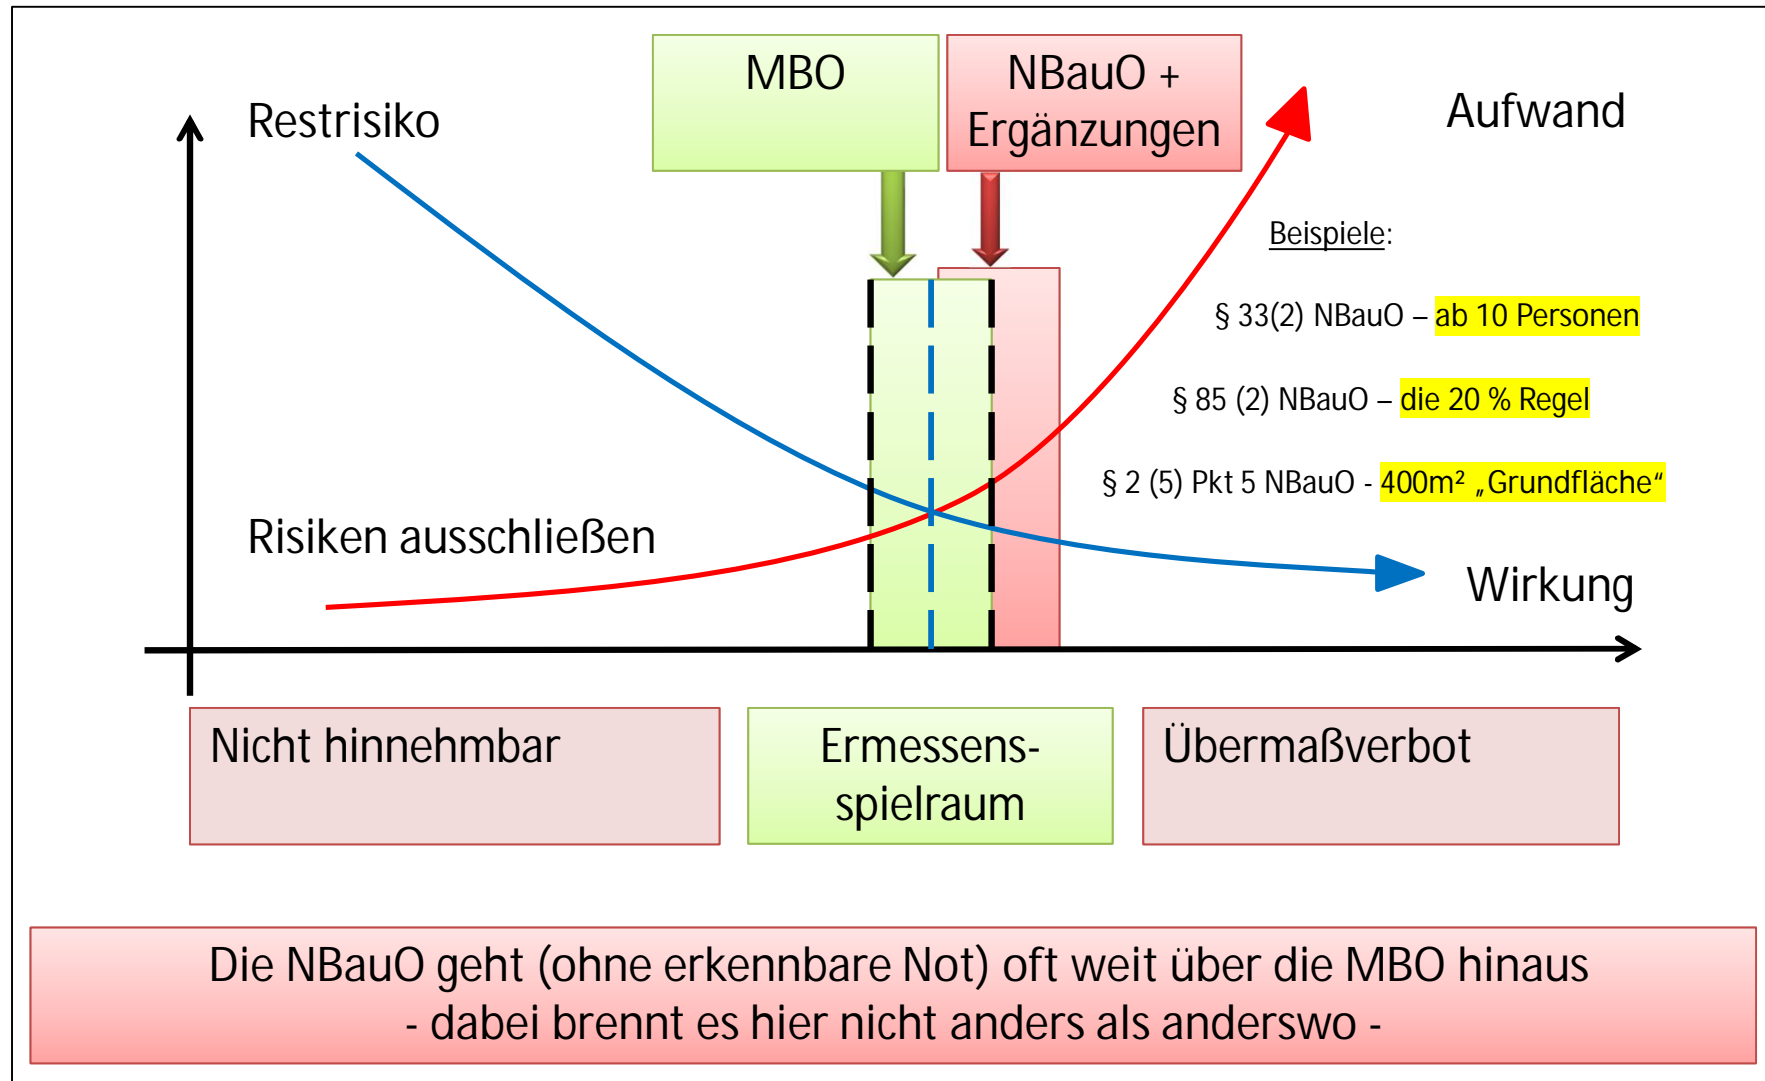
MBO

NBauO + Ergänzungen

Restrisiko

Aufwand

Beispiele:

§ 33(2) NBauO – ab 10 Personen

§ 85 (2) NBauO – die 20 % Regel

§ 2 (5) Pkt 5 NBauO - 400m² „Grundfläche“

Risiken ausschließen

Wirkung

Nicht hinnehmbar

Ermessensspielraum

Übermaßverbot

Die NBauO geht (ohne erkennbare Not) oft weit über die MBO hinaus
- dabei brennt es hier nicht anders als anderswo -